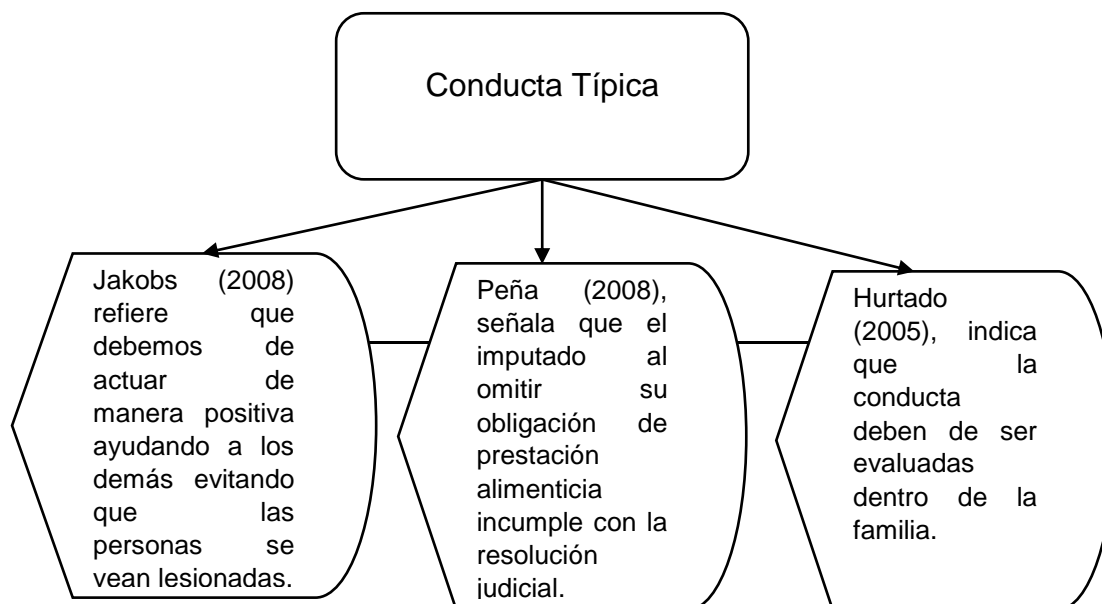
Conducta Típica

Jakobs (2008) refiere que debemos de actuar de manera positiva ayudando a los demás evitando que las personas se vean lesionadas.

Peña (2008), señala que el imputado al omitir su obligación de prestación alimenticia incumple con la resolución judicial.

Hurtado (2005), indica que la conducta deben de ser evaluadas dentro de la familia.